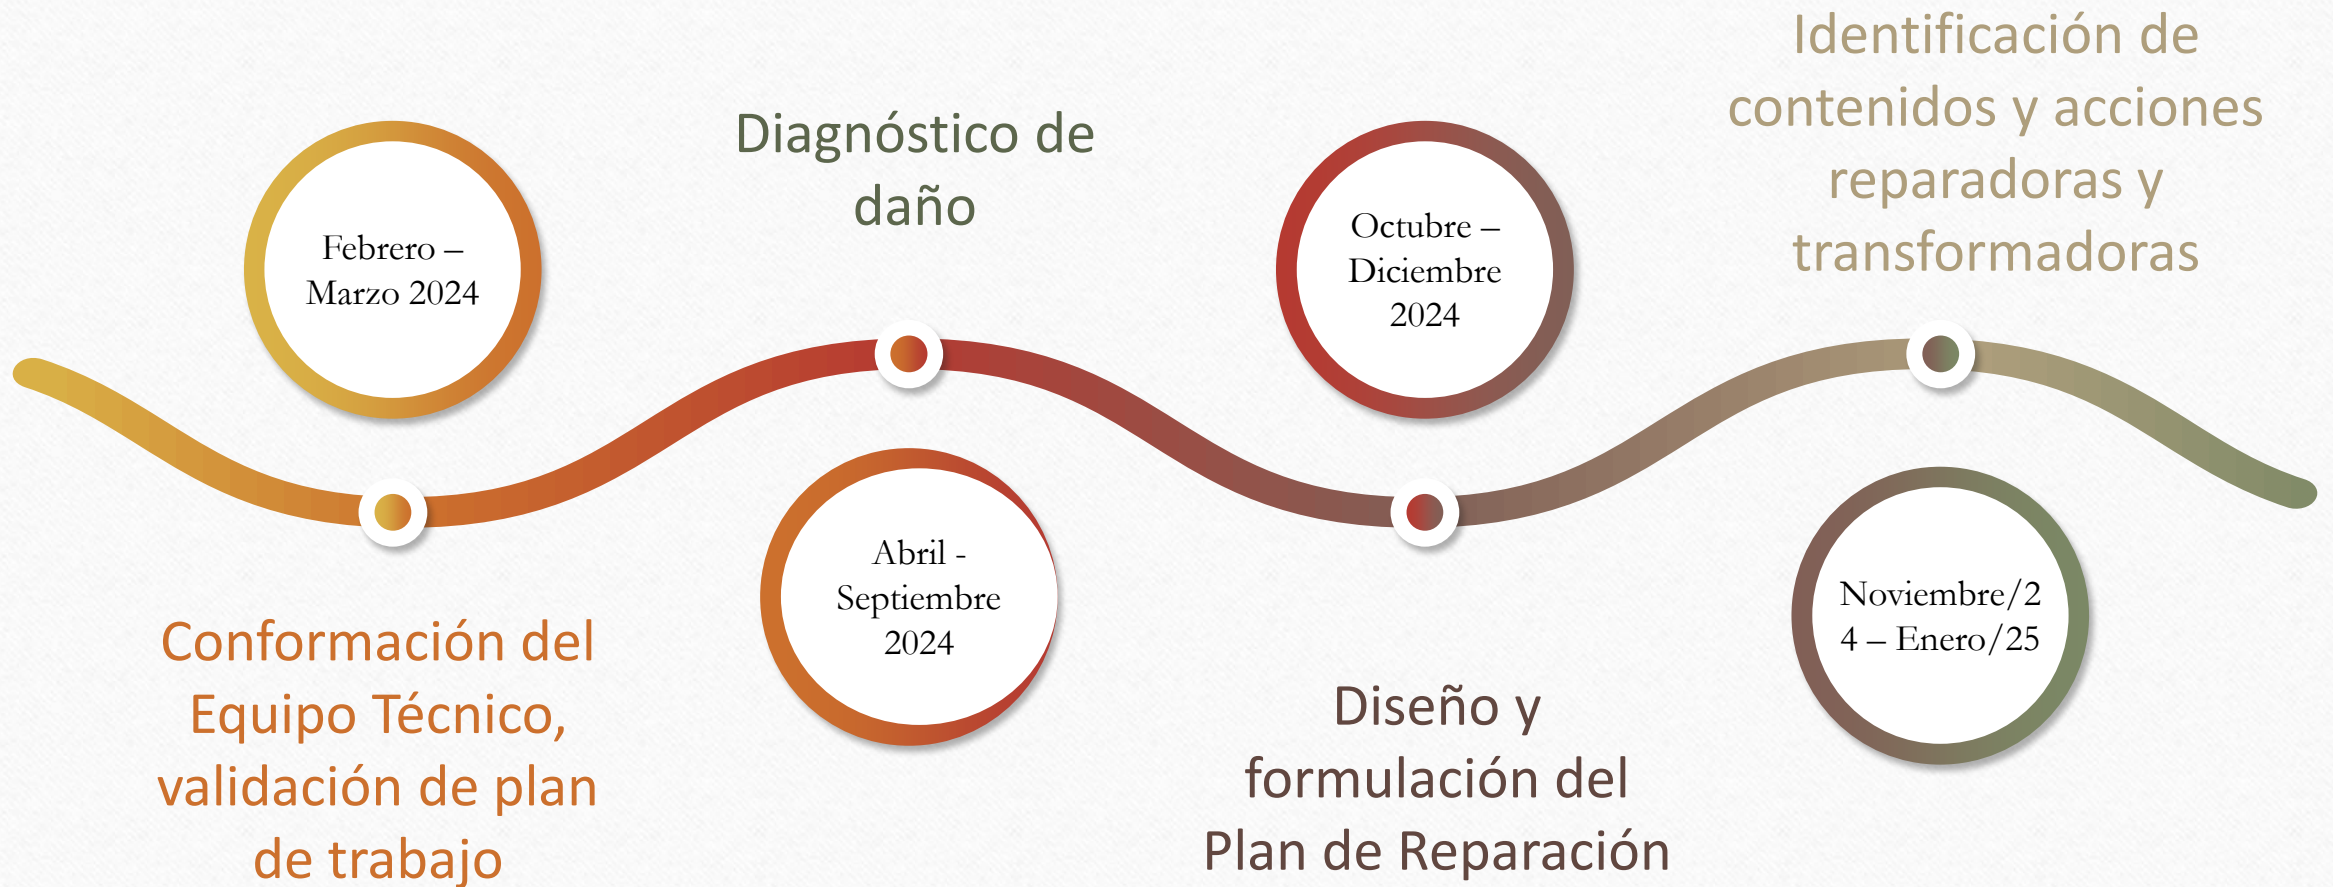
Identificación de contenidos y acciones reparadoras y transformadoras

Diagnóstico de daño

Febrero – Marzo 2024

Octubre – Diciembre 2024

Abril - Septiembre 2024

Noviembre/24 – Enero/25

Conformación del Equipo Técnico, validación de plan de trabajo

Diseño y formulación del Plan de Reparación